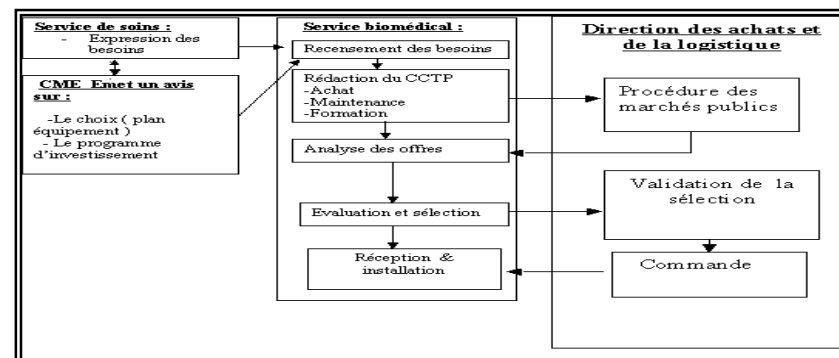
Service de soins :
- Expression des besoins

CME Emet un avis sur :
-Le choix ( plan équipement )
- Le programme d'investissement

Service biomédical :

Recensement des besoins

Rédaction du CCTP
-Achat
-Maintenance
-Formation

Analyse des offres

Evaluation et sélection

Réception & installation

Direction des achats et de la logistique

Procédure des marchés publics

Validation de la sélection

Commande